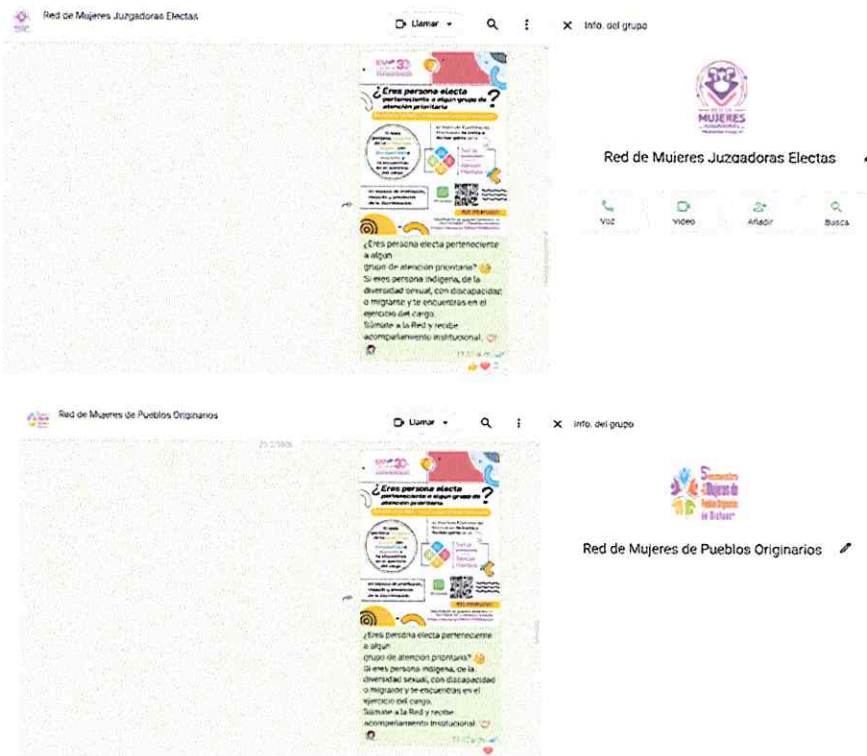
Red de Mujeres Juzgadoras Electas

Llamar

× Info. del grupo

¿Eres persona electa perteneciente a algún grupo de atención prioritaria?

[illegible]

¿Eres persona electa perteneciente a algún grupo de atención prioritaria? Si eres persona indígena, de la diversidad sexual, con discapacidad o migrante y te encuentras en el ejercicio del cargo. Súmate a la Red y recibe acompañamiento institucional.

MUJERES

Red de Mujeres Juzgadoras Electas

Voz Video Añadir Busca

Red de Mujeres de Pueblos Originarios

Llamar

× Info. del grupo

¿Eres persona electa perteneciente a algún grupo de atención prioritaria?

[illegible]

¿Eres persona electa perteneciente a algún grupo de atención prioritaria? Si eres persona indígena, de la diversidad sexual, con discapacidad o migrante y te encuentras en el ejercicio del cargo. Súmate a la Red y recibe acompañamiento institucional.

Mujeres de Pueblos Originarios de Oaxaca

Red de Mujeres de Pueblos Originarios